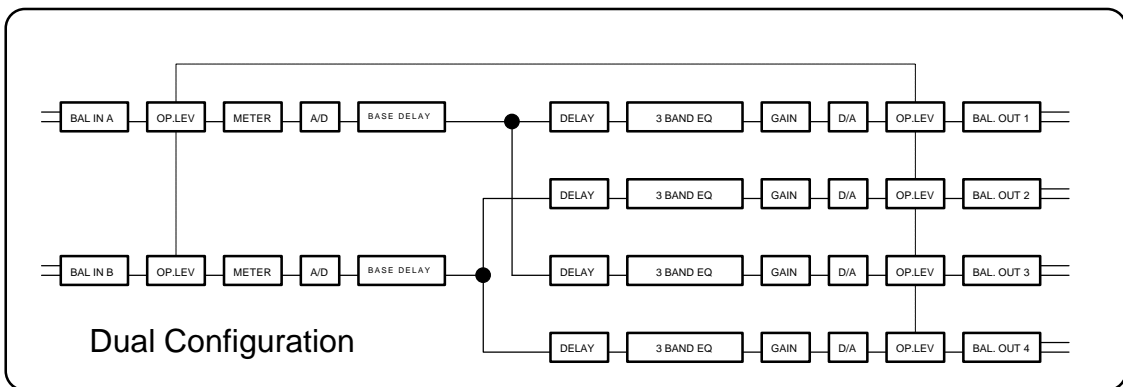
BAL IN A
OP.LEV
METER
A/D
BASE DELAY
DELAY
3 BAND EQ
GAIN
D/A
OP.LEV
BAL. OUT 1
DELAY
3 BAND EQ
GAIN
D/A
OP.LEV
BAL. OUT 2
BAL IN B
OP.LEV
METER
A/D
BASE DELAY
DELAY
3 BAND EQ
GAIN
D/A
OP.LEV
BAL. OUT 3
Dual Configuration
DELAY
3 BAND EQ
GAIN
D/A
OP.LEV
BAL. OUT 4